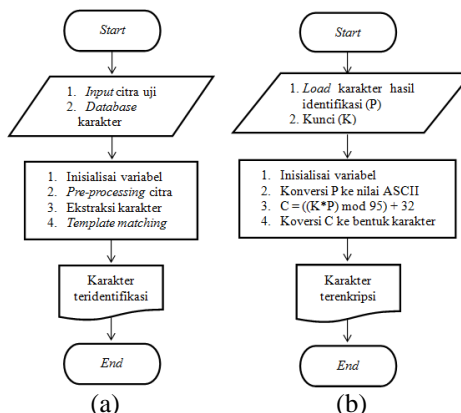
Start

1. Input citra uji
2. Database karakter

1. Inisialisai variabel
2. Pre-processing citra
3. Ekstraksi karakter
4. Template matching

Karakter teridentifikasi

End

(a)

Start

1. Load karakter hasil identifikasi (P)
2. Kunci (K)

1. Inisialisai variabel
2. Konversi P ke nilai ASCII
3. C = ((K*P) mod 95) + 32
4. Koversi C ke bentuk karakter

Karakter terenkripsi

End

(b)